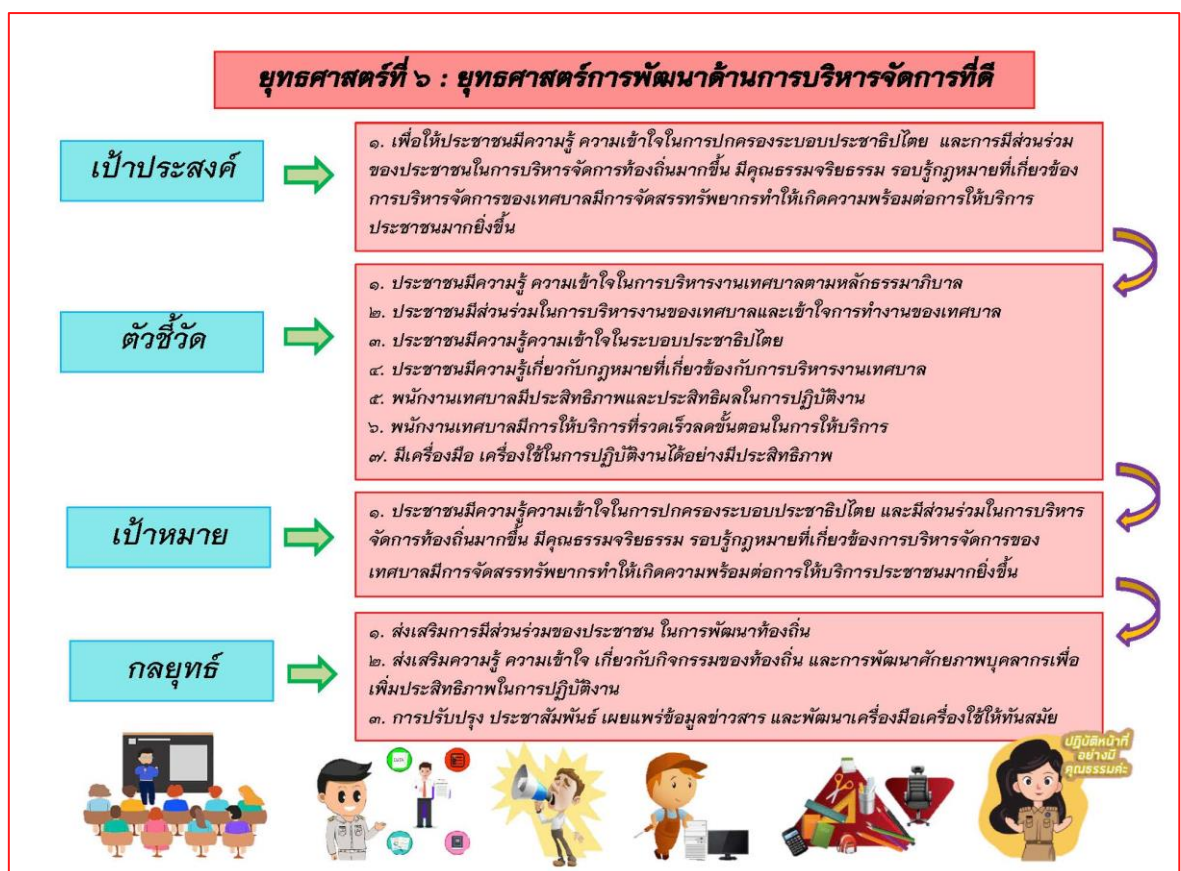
ยุทธศาสตร์ที่ ๖ : ยุทธศาสตร์การพัฒนาด้านการบริหารจัดการที่ดี

เป้าประสงค์

๑. เพื่อให้ประชาชนมีความรู้ ความเข้าใจในการปกครองระบอบประชาธิปไตย และการมีส่วนร่วมของประชาชนในการบริหารจัดการท้องถิ่นมากขึ้น มีคุณธรรมจริยธรรม รอบรู้กฎหมายที่เกี่ยวข้องการบริหารจัดการของเทศบาลมีการจัดสรรทรัพยากรทำให้เกิดความพร้อมต่อการให้บริการประชาชนมากยิ่งขึ้น

ตัวชี้วัด

๑. ประชาชนมีความรู้ ความเข้าใจในการบริหารงานเทศบาลตามหลักธรรมาภิบาล
๒. ประชาชนมีส่วนร่วมในการบริหารงานของเทศบาลและเข้าใจการทำงานของเทศบาล
๓. ประชาชนมีความรู้ความเข้าใจในระบอบประชาธิปไตย
๔. ประชาชนมีความรู้เกี่ยวกับกฎหมายที่เกี่ยวข้องกับการบริหารงานเทศบาล
๕. พนักงานเทศบาลมีประสิทธิภาพและประสิทธิผลในการปฏิบัติงาน
๖. พนักงานเทศบาลมีการให้บริการที่รวดเร็วลดขั้นตอนในการให้บริการ
๗. มีเครื่องมือ เครื่องใช้ในการปฏิบัติงานได้อย่างมีประสิทธิภาพ

เป้าหมาย

๑. ประชาชนมีความรู้ความเข้าใจในการปกครองระบอบประชาธิปไตย และมีส่วนร่วมในการบริหารจัดการท้องถิ่นมากขึ้น มีคุณธรรมจริยธรรม รอบรู้กฎหมายที่เกี่ยวข้องการบริหารจัดการของเทศบาลมีการจัดสรรทรัพยากรทำให้เกิดความพร้อมต่อการให้บริการประชาชนมากยิ่งขึ้น

กลยุทธ์

๑. ส่งเสริมการมีส่วนร่วมของประชาชน ในการพัฒนาท้องถิ่น
๒. ส่งเสริมความรู้ ความเข้าใจ เกี่ยวกับกิจกรรมของท้องถิ่น และการพัฒนาศักยภาพบุคลากรเพื่อเพิ่มประสิทธิภาพในการปฏิบัติงาน
๓. การปรับปรุง ประชาสัมพันธ์ เผยแพร่ข้อมูลข่าวสาร และพัฒนาเครื่องมือเครื่องใช้ให้ทันสมัย

ปฏิบัติหน้าที่อย่างมีคุณธรรมค่ะ